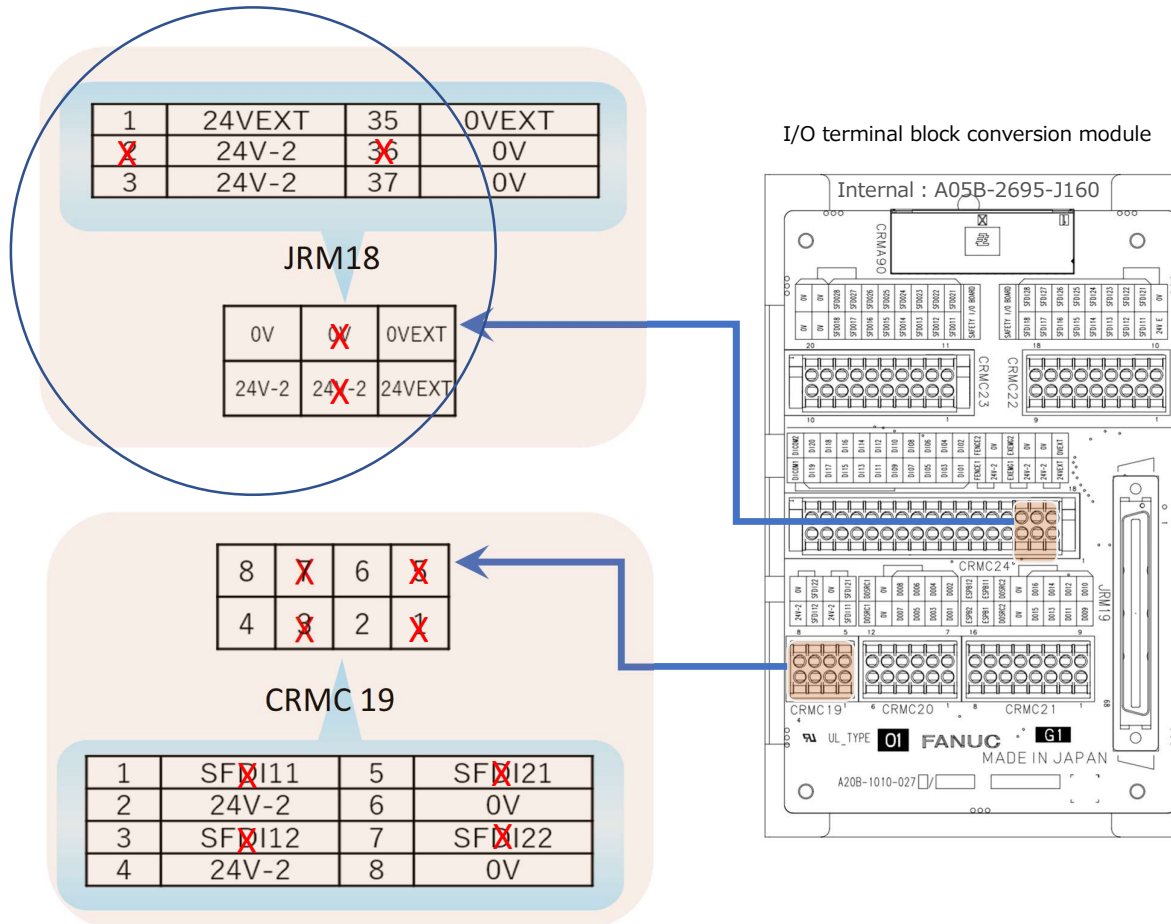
| 1 | 24VEXT | 35 | 0VEXT |
|---|---|---|---|
| 2 | 24V-2 | 36 | 0V |
| 3 | 24V-2 | 37 | 0V |

JRM18

| 0V | 0V | 0VEXT |
|---|---|---|
| 24V-2 | 24V-2 | 24VEXT |

| 8 | 7 | 6 | 5 |
|---|---|---|---|
| 4 | 3 | 2 | 1 |

CRMC 19

| 1 | SFDI11 | 5 | SFDI21 |
|---|---|---|---|
| 2 | 24V-2 | 6 | 0V |
| 3 | SFDI12 | 7 | SFDI22 |
| 4 | 24V-2 | 8 | 0V |

I/O terminal block conversion module

Internal : A05B-2695-J160

CRMA90

0V 0V SFDO18 SFDO28 SFDO17 SFDO27 SFDO16 SFDO26 SFDO15 SFDO25 SFDO14 SFDO24 SFDO13 SFDO23 SFDO12 SFDO22 SFDO11 SFDO21 SAFETY I/O BOARD

SAFETY I/O BOARD SFDI18 SFDI28 SFDI17 SFDI27 SFDI16 SFDI26 SFDI15 SFDI25 SFDI14 SFDI24 SFDI13 SFDI23 SFDI12 SFDI22 SFDI11 SFDI21 0V 24V E

20 11 18 10

CRMC23 CRMC22

10 1 9 1

DICOM2 DI20 DI18 DI16 DI14 DI12 DI10 DI08 DI06 DI04 DI02 FENCE2 EXEMG2 0V 0VEXT
DICOM1 DI19 DI17 DI15 DI13 DI11 DI09 DI07 DI05 DI03 DI01 FENCE1 EXEMG1 24V-2 24V-2 24VEXT

18

CRMC24

1

JRM19

0V 0V SFDI22 SFDI21 DOSRC1 0V DO08 DO06 DO04 DO02 ESPB12 ESPB11 DOSRC2 0V DO16 DO14 DO12 DO10
24V-2 24V-2 SFDI12 SFDI11 DOSRC1 0V DO07 DO05 DO03 DO01 ESPB2 ESPB1 DOSRC2 0V DO15 DO13 DO11 DO09

8 5 12 7 16 9

CRMC19 CRMC20 CRMC21

UL_TYPE 01 FANUC G1

MADE IN JAPAN

A20B-1010-027